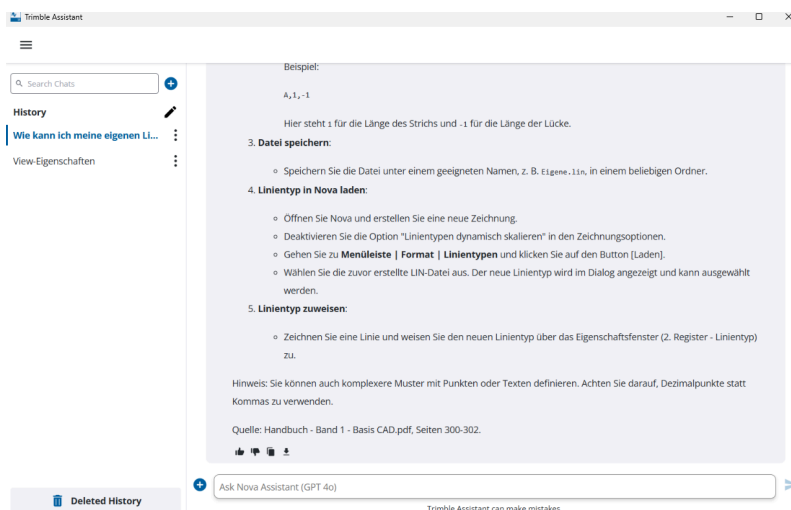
Trimble Assistant

Search Chats

History

Wie kann ich meine eigenen Li...

View-Eigenschaften

Deleted History

Beispiel:

A,1,-1

Hier steht 1 für die Länge des Strichs und -1 für die Länge der Lücke.

3. **Datei speichern**:

◦ Speichern Sie die Datei unter einem geeigneten Namen, z. B. Eigene.lin, in einem beliebigen Ordner.

4. **Linientyp in Nova laden**:

◦ Öffnen Sie Nova und erstellen Sie eine neue Zeichnung.
◦ Deaktivieren Sie die Option "Linientypen dynamisch skalieren" in den Zeichnungsoptionen.
◦ Gehen Sie zu **Menüleiste | Format | Linientypen** und klicken Sie auf den Button [Laden].
◦ Wählen Sie die zuvor erstellte LIN-Datei aus. Der neue Linientyp wird im Dialog angezeigt und kann ausgewählt werden.

5. **Linientyp zuweisen**:

◦ Zeichnen Sie eine Linie und weisen Sie den neuen Linientyp über das Eigenschaftsfenster (2. Register - Linientyp) zu.

Hinweis: Sie können auch komplexere Muster mit Punkten oder Texten definieren. Achten Sie darauf, Dezimalpunkte statt Kommas zu verwenden.

Quelle: Handbuch - Band 1 - Basis CAD.pdf, Seiten 300-302.

Ask Nova Assistant (GPT 4o)

Trimble Assistant can make mistakes